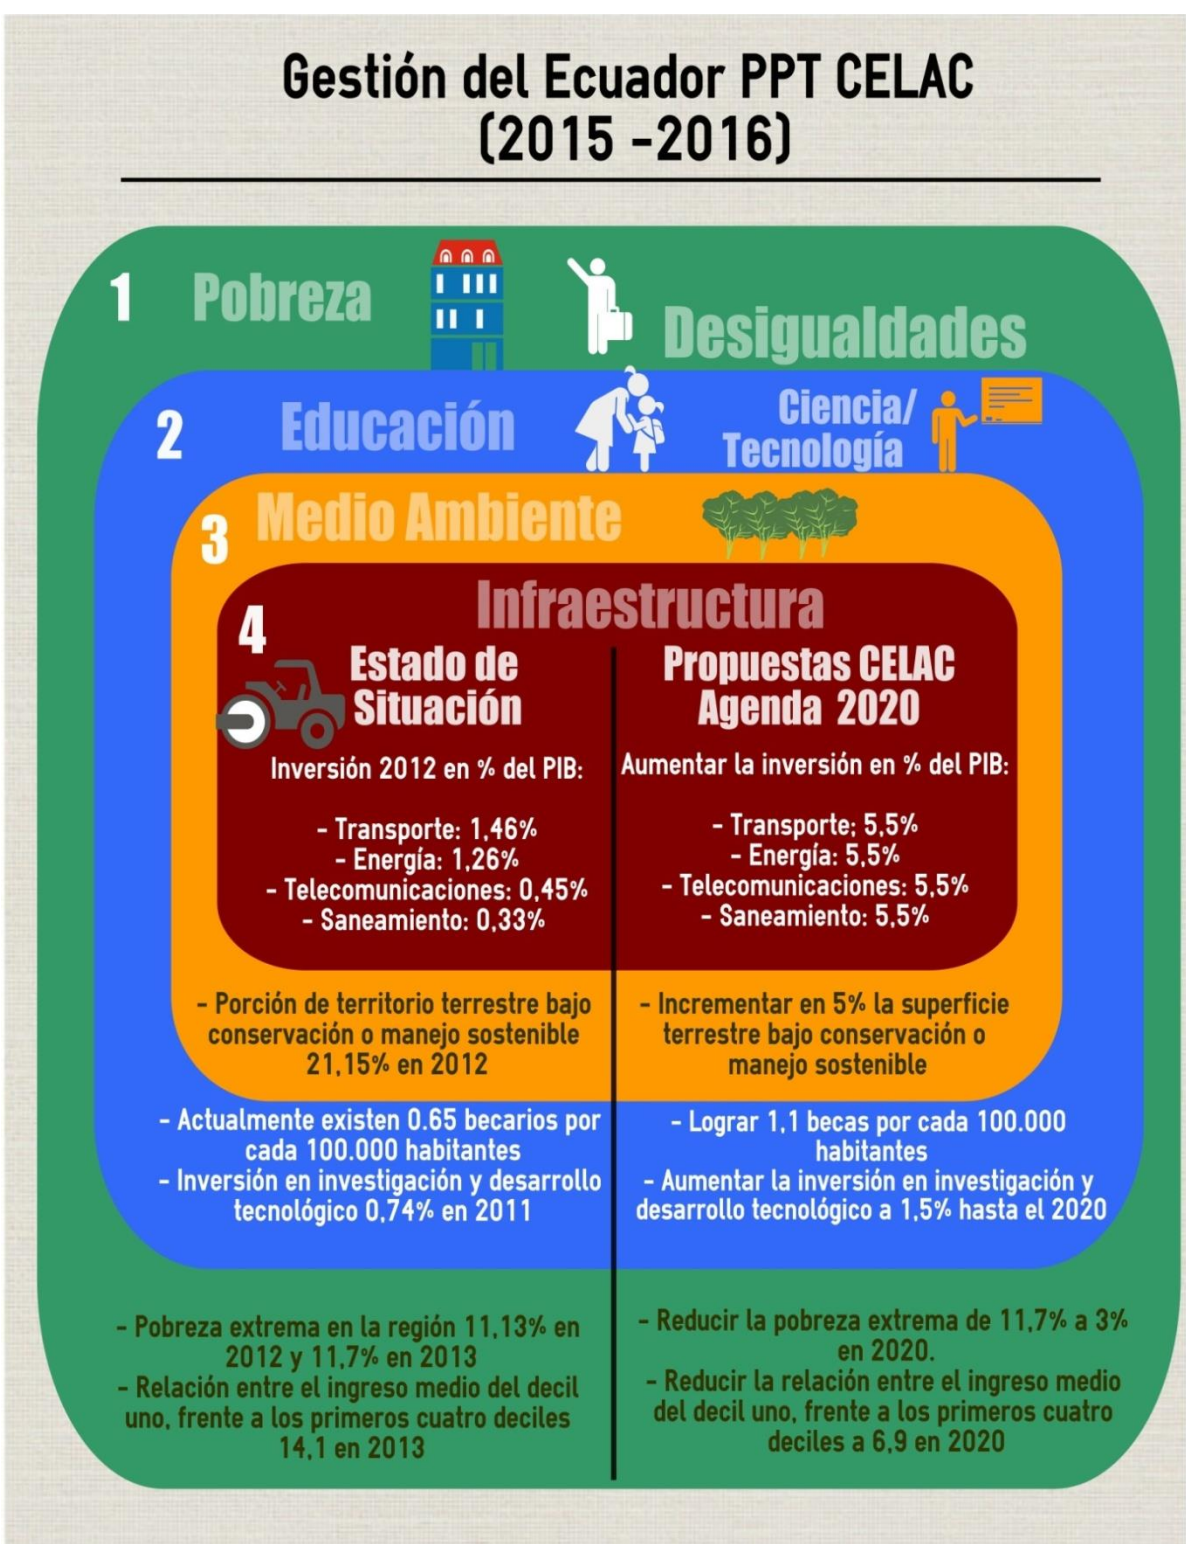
Gestión del Ecuador PPT CELAC (2015 -2016)

1 Pobreza

Desigualdades

2 Educación

Ciencia/ Tecnología

3 Medio Ambiente

Infraestructura

4 Estado de Situación

Inversión 2012 en % del PIB:

- Transporte: 1,46%
- Energía: 1,26%
- Telecomunicaciones: 0,45%
- Saneamiento: 0,33%

Propuestas CELAC Agenda 2020

Aumentar la inversión en % del PIB:

- Transporte: 5,5%
- Energía: 5,5%
- Telecomunicaciones: 5,5%
- Saneamiento: 5,5%

- Porción de territorio terrestre bajo conservación o manejo sostenible 21,15% en 2012

- Incrementar en 5% la superficie terrestre bajo conservación o manejo sostenible

- Actualmente existen 0.65 becarios por cada 100.000 habitantes
- Inversión en investigación y desarrollo tecnológico 0,74% en 2011

- Lograr 1,1 becas por cada 100.000 habitantes
- Aumentar la inversión en investigación y desarrollo tecnológico a 1,5% hasta el 2020

- Pobreza extrema en la región 11,13% en 2012 y 11,7% en 2013
- Relación entre el ingreso medio del decil uno, frente a los primeros cuatro deciles 14,1 en 2013

- Reducir la pobreza extrema de 11,7% a 3% en 2020.
- Reducir la relación entre el ingreso medio del decil uno, frente a los primeros cuatro deciles a 6,9 en 2020